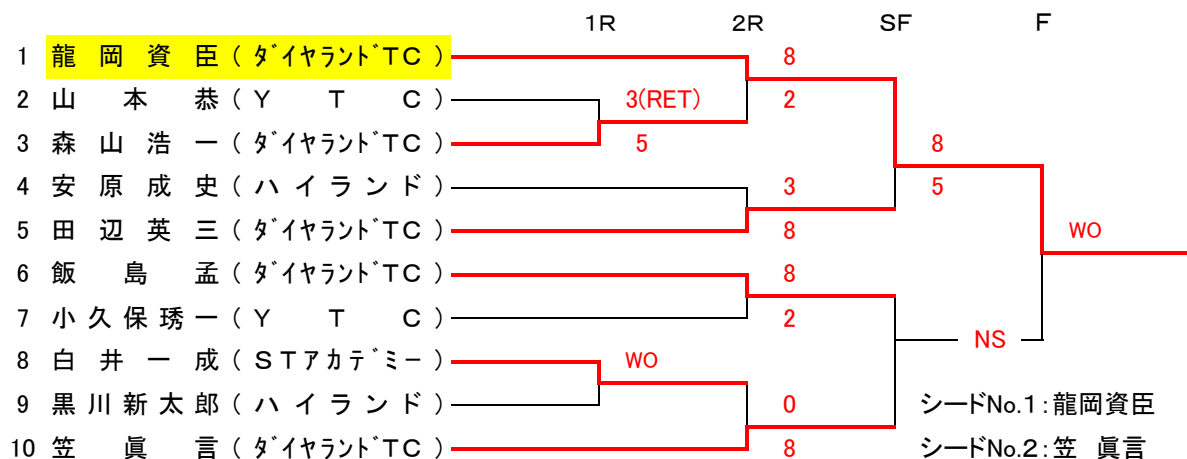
1R 2R SF F

1 龍岡資臣（ﾀﾞｲﾔﾗﾝﾄﾞTC）
2 山本恭（Y T C）
3 森山浩一（ﾀﾞｲﾔﾗﾝﾄﾞTC）
4 安原成史（ハイランド）
5 田辺英三（ﾀﾞｲﾔﾗﾝﾄﾞTC）
6 飯島孟（ﾀﾞｲﾔﾗﾝﾄﾞTC）
7 小久保琇一（Y T C）
8 白井一成（STｱｶﾃﾞﾐｰ）
9 黒川新太郎（ハイランド）
10 笠眞言（ﾀﾞｲﾔﾗﾝﾄﾞTC）

3(RET)
5
WO
8
2
3
8
8
2
0
8
8
5
NS
WO

シードNo.1：龍岡資臣
シードNo.2：笠 眞言